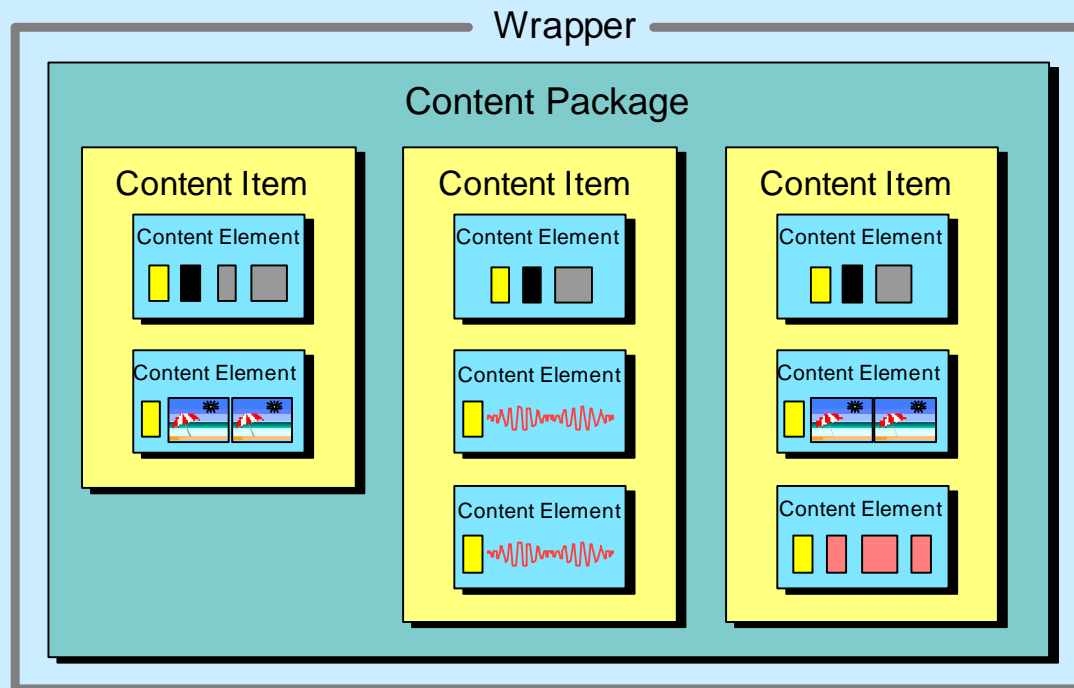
Wrapper

Content Package

Content Item

Content Element

Content Element

Content Item

Content Element

Content Element

Content Element

Content Item

Content Element

Content Element

Content Element